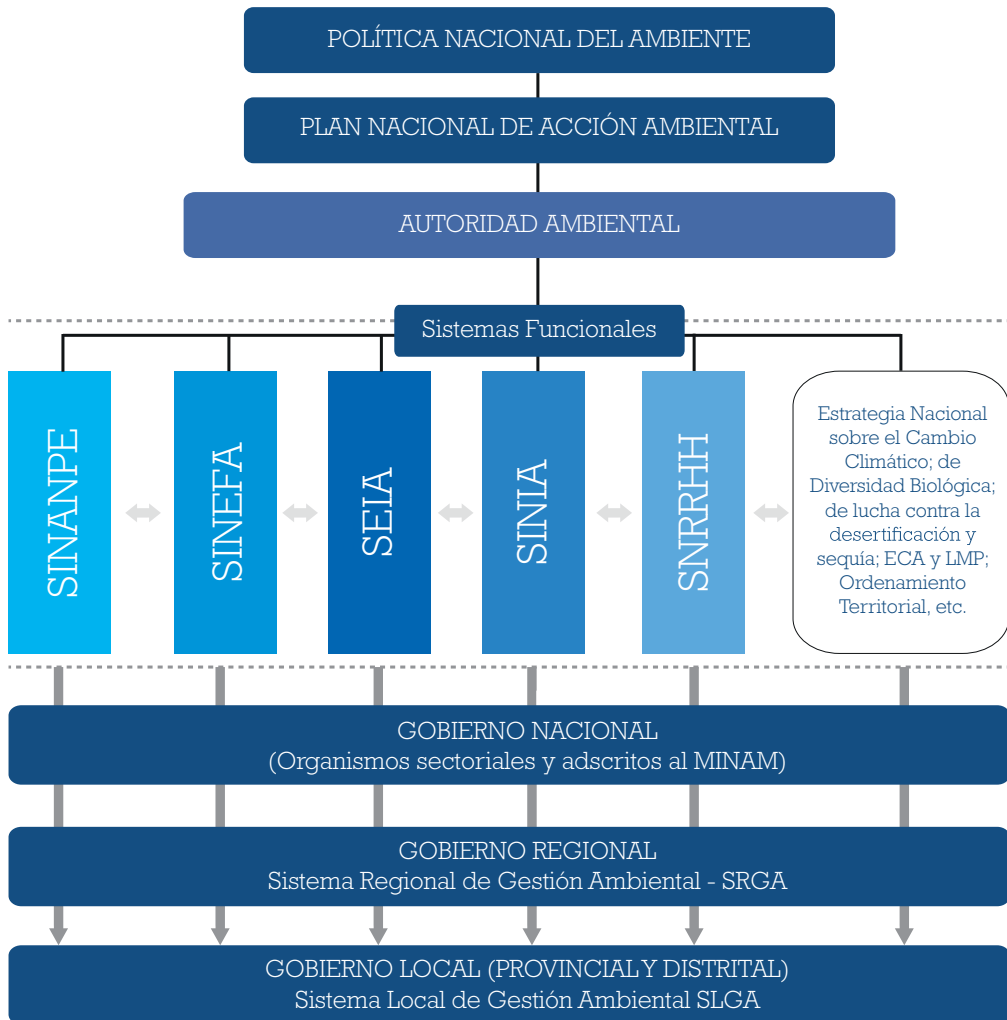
POLÍTICA NACIONAL DEL AMBIENTE

PLAN NACIONAL DE ACCIÓN AMBIENTAL

AUTORIDAD AMBIENTAL

Sistemas Funcionales

SINANPE

SINEFA

SEIA

SINIA

SNRRHH

Estrategia Nacional sobre el Cambio Climático; de Diversidad Biológica; de lucha contra la desertificación y sequía; ECA y LMP; Ordenamiento Territorial, etc.

GOBIERNO NACIONAL
(Organismos sectoriales y adscritos al MINAM)

GOBIERNO REGIONAL
Sistema Regional de Gestión Ambiental - SRGA

GOBIERNO LOCAL (PROVINCIAL Y DISTRITAL)
Sistema Local de Gestión Ambiental SLGA